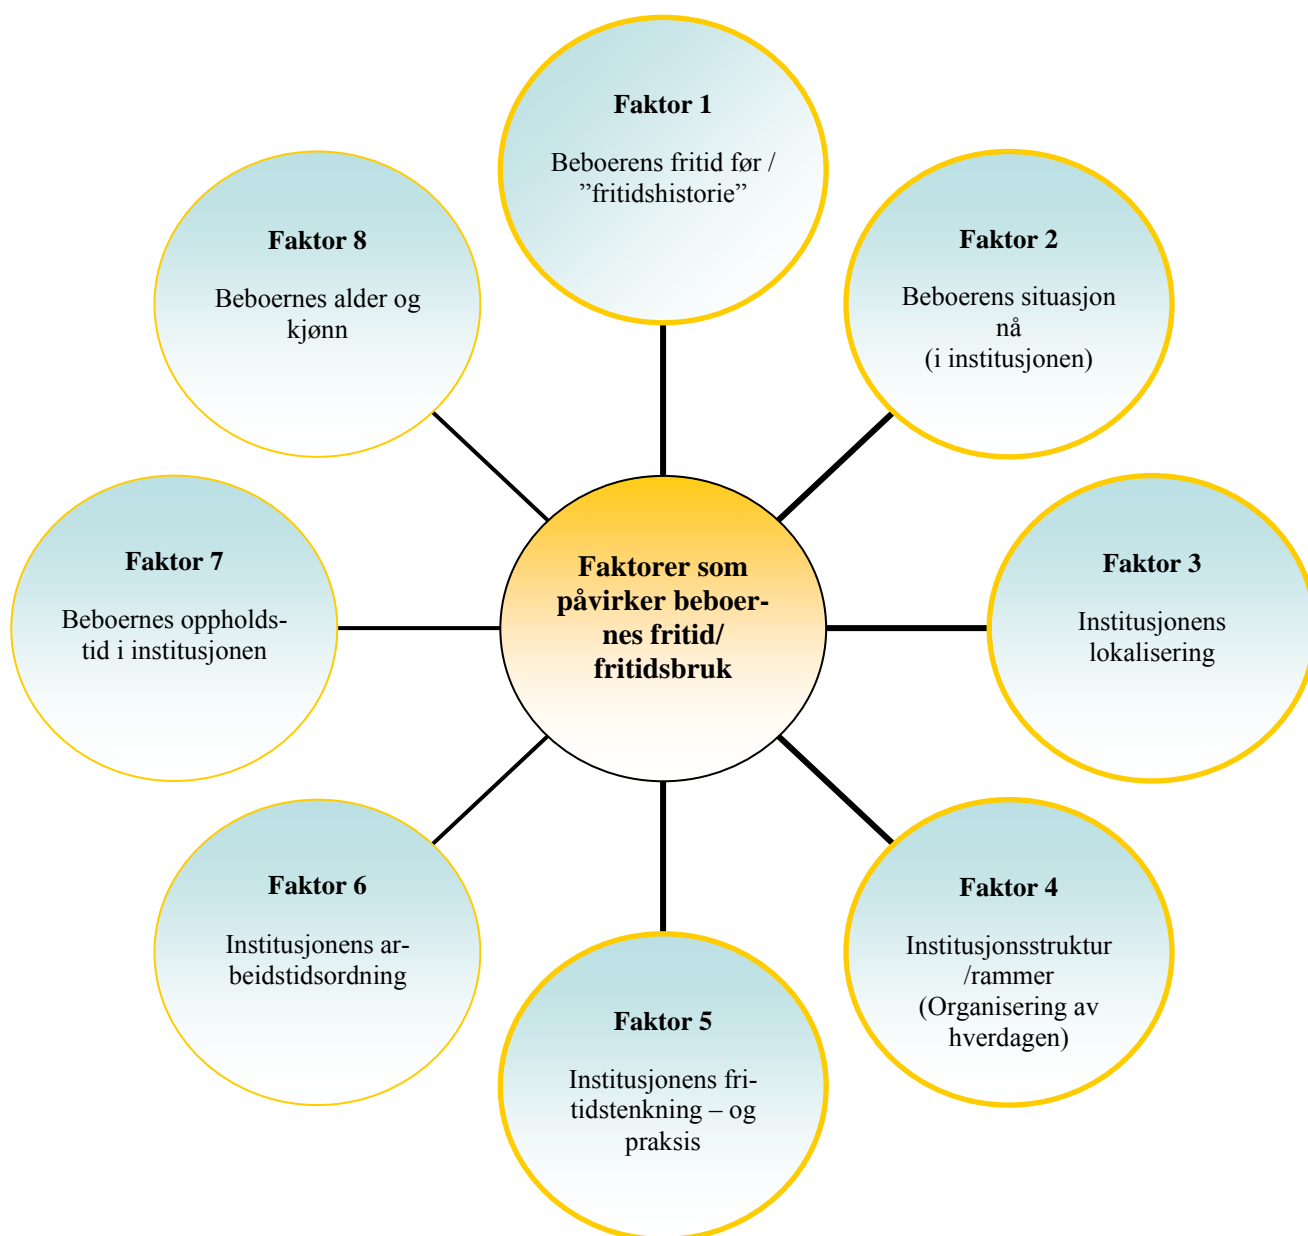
Faktorer som påvirker beboernes fritid/ fritidsbruk

Faktor 1

Beboerens fritid før / ”fritidshistorie”

Faktor 2

Beboerens situasjon nå (i institusjonen)

Faktor 3

Institusjonens lokalisering

Faktor 4

Institusjonsstruktur /rammer (Organisering av hverdagen)

Faktor 5

Institusjonens fritidstenkning – og praksis

Faktor 6

Institusjonens arbeidstidsordning

Faktor 7

Beboernes oppholdstid i institusjonen

Faktor 8

Beboernes alder og kjønn